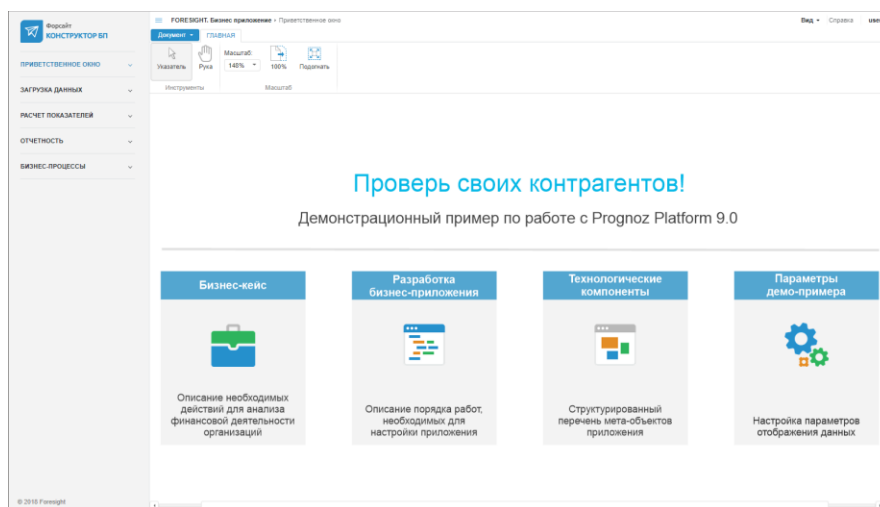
Форсайт
КОНСТРУКТОР БП

ПРИВЕТСТВЕННОЕ ОКНО
ЗАГРУЗКА ДАННЫХ
РАСЧЕТ ПОКАЗАТЕЛЕЙ
ОТЧЕТНОСТЬ
БИЗНЕС-ПРОЦЕССЫ

© 2018 Foresight

FORESIGHT. Бизнес приложение › Приветственное окно

Вид ▾ Справка user

Документ ▾ ГЛАВНАЯ

Указатель Рука Масштаб: 148% 100% Подогнать

Инструменты Масштаб

Проверь своих контрагентов!

Демонстрационный пример по работе с Prognoz Platform 9.0

Бизнес-кейс

Описание необходимых действий для анализа финансовой деятельности организаций

Разработка бизнес-приложения

Описание порядка работ, необходимых для настройки приложения

Технологические компоненты

Структурированный перечень мета-объектов приложения

Параметры демо-примера

Настройка параметров отображения данных